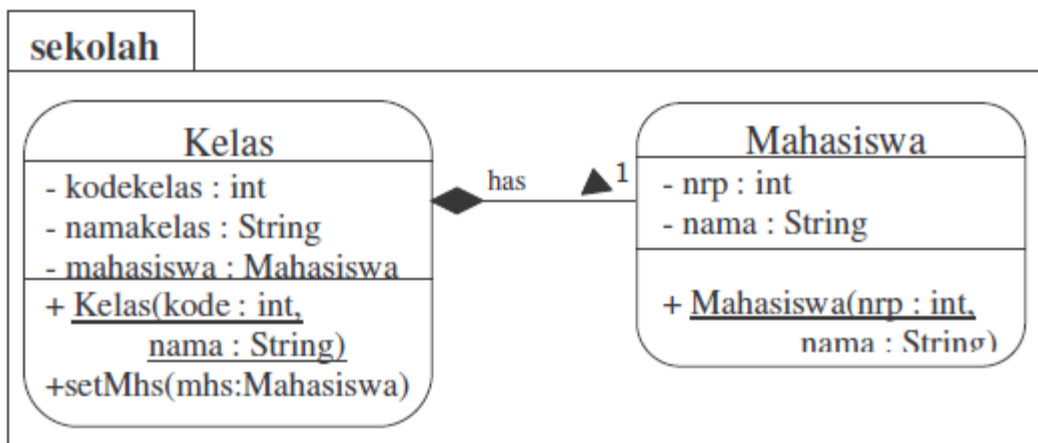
sekolah

Kelas
- kodekelas : int
- namakelas : String
- mahasiswa : Mahasiswa
+ Kelas(kode : int, nama : String)
+setMhs(mhs:Mahasiswa)

has

1

Mahasiswa
- nrp : int
- nama : String
+ Mahasiswa(nrp : int, nama : String)